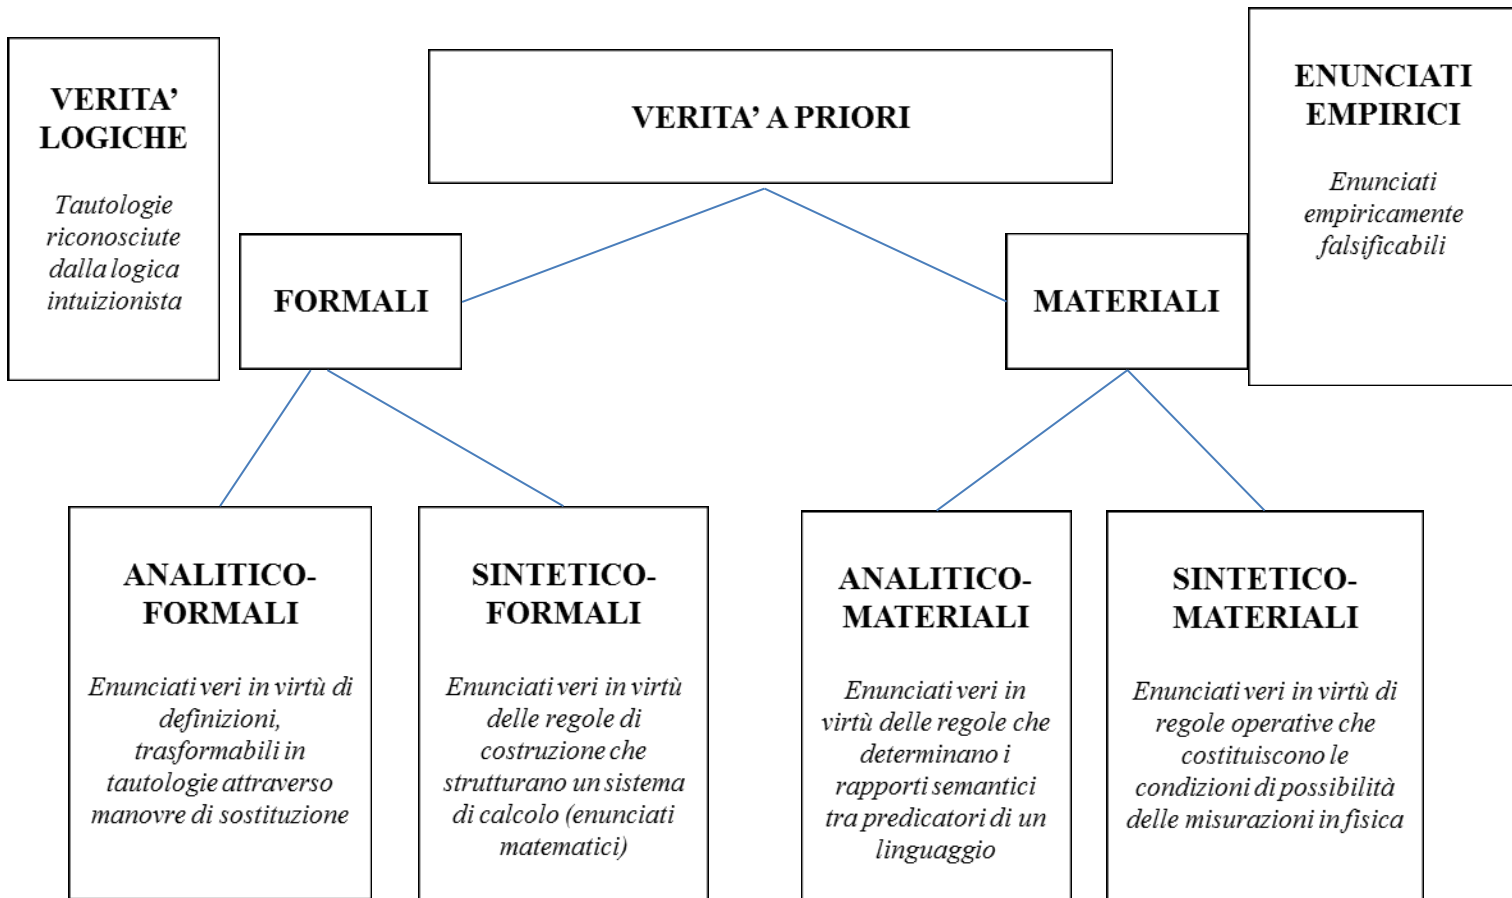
VERITA' LOGICHE

Tautologie riconosciute dalla logica intuizionista

VERITA' A PRIORI

ENUNCIATI EMPIRICI

Enunciati empiricamente falsificabili

FORMALI

MATERIALI

ANALITICO-FORMALI

Enunciati veri in virtù di definizioni, trasformabili in tautologie attraverso manovre di sostituzione

SINTETICO-FORMALI

Enunciati veri in virtù delle regole di costruzione che strutturano un sistema di calcolo (enunciati matematici)

ANALITICO-MATERIALI

Enunciati veri in virtù delle regole che determinano i rapporti semantici tra predicatori di un linguaggio

SINTETICO-MATERIALI

Enunciati veri in virtù di regole operative che costituiscono le condizioni di possibilità delle misurazioni in fisica